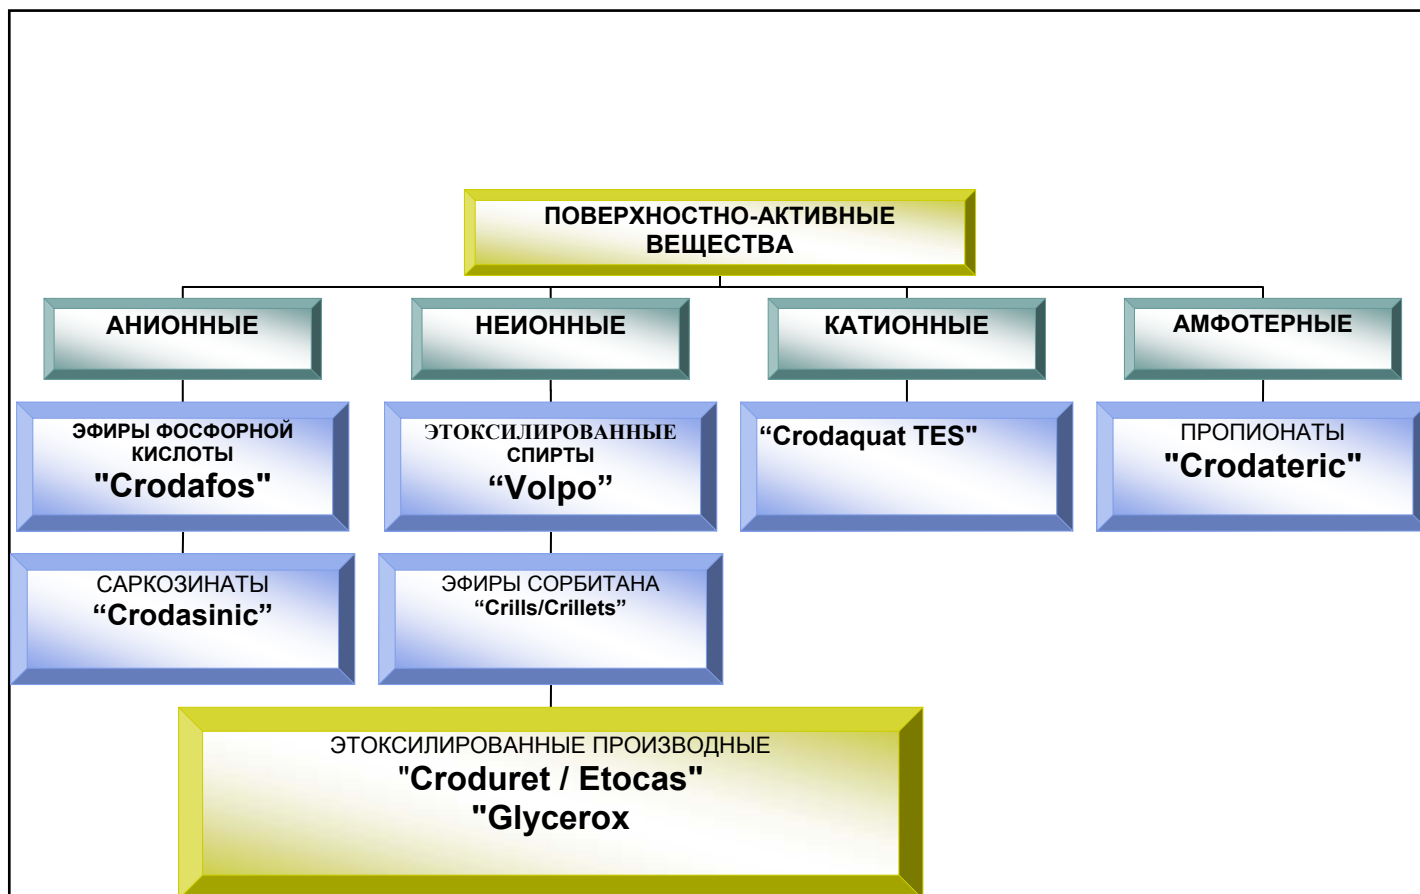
ПОВЕРХНОСТНО-АКТИВНЫЕ ВЕЩЕСТВА

АНИОННЫЕ

НЕИОННЫЕ

КАТИОННЫЕ

АМФОТЕРНЫЕ

ЭФИРЫ ФОСФОРНОЙ КИСЛОТЫ
"Crodafos"

ЭТОКСИЛИРОВАННЫЕ СПИРТЫ
“Volpo”

“Crodaquat TES"

ПРОПИОНАТЫ
"Crodateric"

САРКОЗИНАТЫ
“Crodasinic”

ЭФИРЫ СОРБИТАНА
“Crills/Crillets”

ЭТОКСИЛИРОВАННЫЕ ПРОИЗВОДНЫЕ
"Croduret / Etocas"
"Glycerox